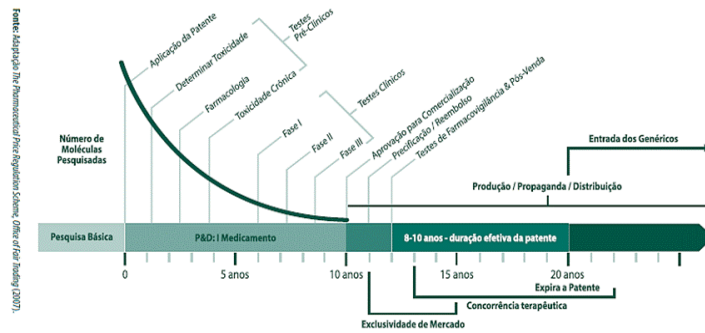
Fonte: Adaptação The Pharmaceutical Price Regulation Scheme, Office of Fair Trading (2007).

Aplicação da Patente
Determinar Toxicidade
Farmacologia
Toxicidade Crônica
Testes Pré-Clínicos
Fase I
Fase II
Fase III
Testes Clínicos
Aprovação para Comercialização
Precificação / Reembolso
Testes de Farmacovigilância & Pós-Venda

Número de Moléculas Pesquisadas

Entrada dos Genéricos

Produção / Propaganda / Distribuição

Pesquisa Básica
P&D: I Medicamento
8-10 anos - duração efetiva da patente

0
5 anos
10 anos
15 anos
20 anos

Expira a Patente
Concorrência terapêutica
Exclusividade de Mercado